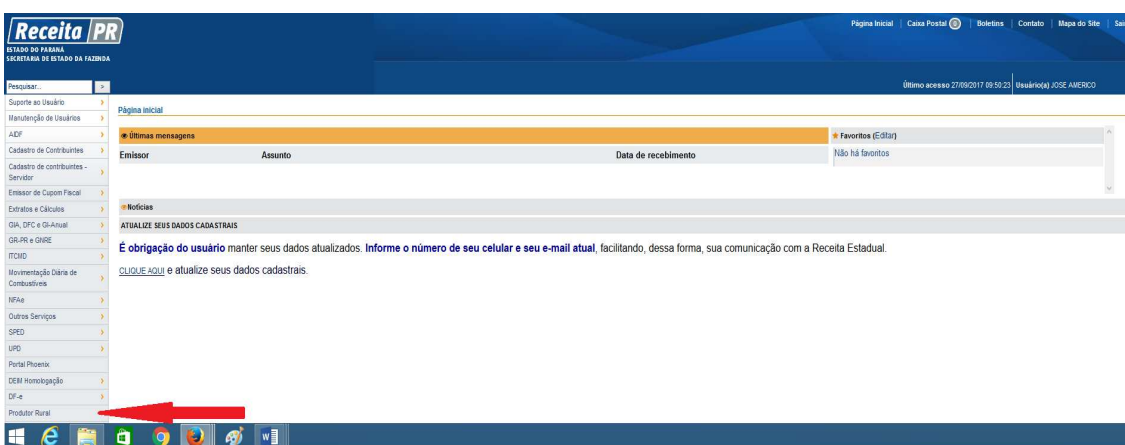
Receita PR
ESTADO DO PARANÁ
SECRETARIA DE ESTADO DA FAZENDA

Página Inicial | Caixa Postal 0 | Boletins | Contato | Mapa do Site | Sai

Último acesso 27/09/2017 09:50:23 Usuário(a) JOSE AMERICO

Pesquisar...
Suporte ao Usuário
Manutenção de Usuários
AIDF
Cadastro de Contribuintes
Cadastro de contribuintes - Servidor
Emissor de Cupom Fiscal
Extratos e Cálculos
GIA, DFC e GI-Atual
GR-PR e GNRE
ITCMD
Movimentação Diária de Combustíveis
NFA-e
Outros Serviços
SPED
UPD
Portal Phoenix
DEIM Homologação
DF-e
Produtor Rural

Página inicial

Últimas mensagens

| Emissor | Assunto | Data de recebimento |
|---|---|---|

Favoritos (Editar)
Não há favoritos

Notícias
ATUALIZE SEUS DADOS CADASTRAIS

É obrigação do usuário manter seus dados atualizados. Informe o número de seu celular e seu e-mail atual, facilitando, dessa forma, sua comunicação com a Receita Estadual.

CLIQUE AQUI e atualize seus dados cadastrais.